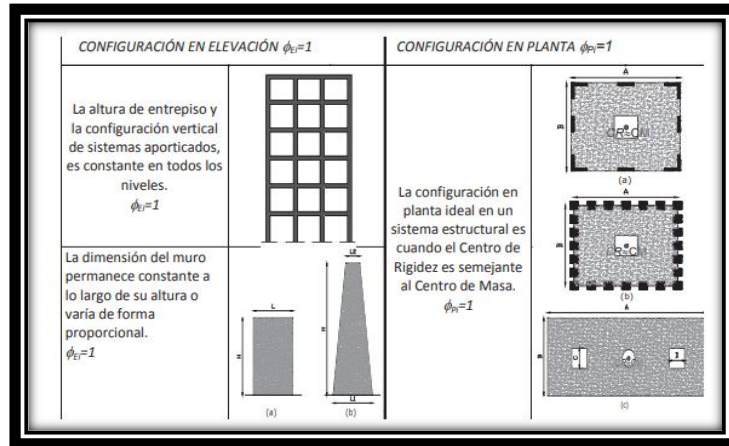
| CONFIGURACIÓN EN ELEVACIÓN $\phi_{Ei}=1$ | | CONFIGURACIÓN EN PLANTA $\phi_{Pi}=1$ | |
|---|---|---|---|
| La altura de entrepiso y la configuración vertical de sistemas aporticados, es constante en todos los niveles. $\phi_{Ei}=1$ | | La configuración en planta ideal en un sistema estructural es cuando el Centro de Rigidez es semejante al Centro de Masa. $\phi_{Pi}=1$ | A B CR=CM (a) B CR=CM (b) A B (c) |
| La dimensión del muro permanece constante a lo largo de su altura o varía de forma proporcional. $\phi_{Ei}=1$ | L H (a) L2 H L1 (b) | | |